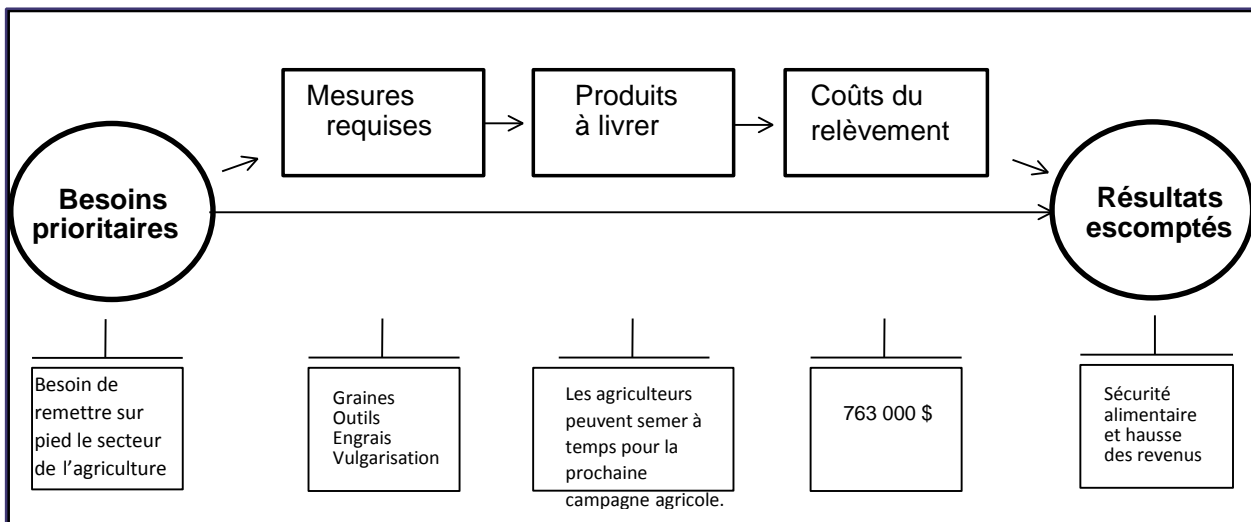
Mesures requises

Produits à livrer

Coûts du relèvement

Besoins prioritaires

Résultats escomptés

Besoin de remettre sur pied le secteur de l'agriculture

Graines
Outils
Engrais
Vulgarisation

Les agriculteurs peuvent semer à temps pour la prochaine campagne agricole.

763 000 $

Sécurité alimentaire et hausse des revenus